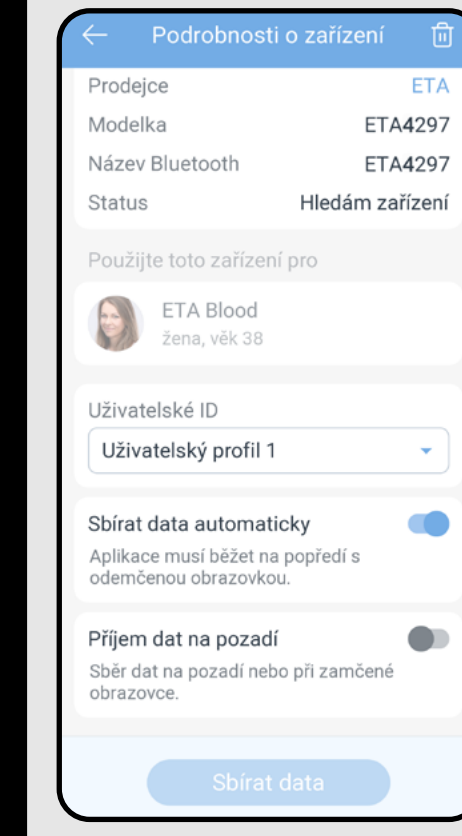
Podrobnosti o zařízení

Prodejce ETA
Modelka ETA4297
Název Bluetooth ETA4297
Status Hledám zařízení

Použijte toto zařízení pro

ETA Blood
žena, věk 38

Uživatelské ID
Uživatelský profil 1

Sbírat data automaticky
Aplikace musí běžet na popředí s odemčenou obrazovkou.

Příjem dat na pozadí
Sběr dat na pozadí nebo při zamčené obrazovce.

Sbírat data